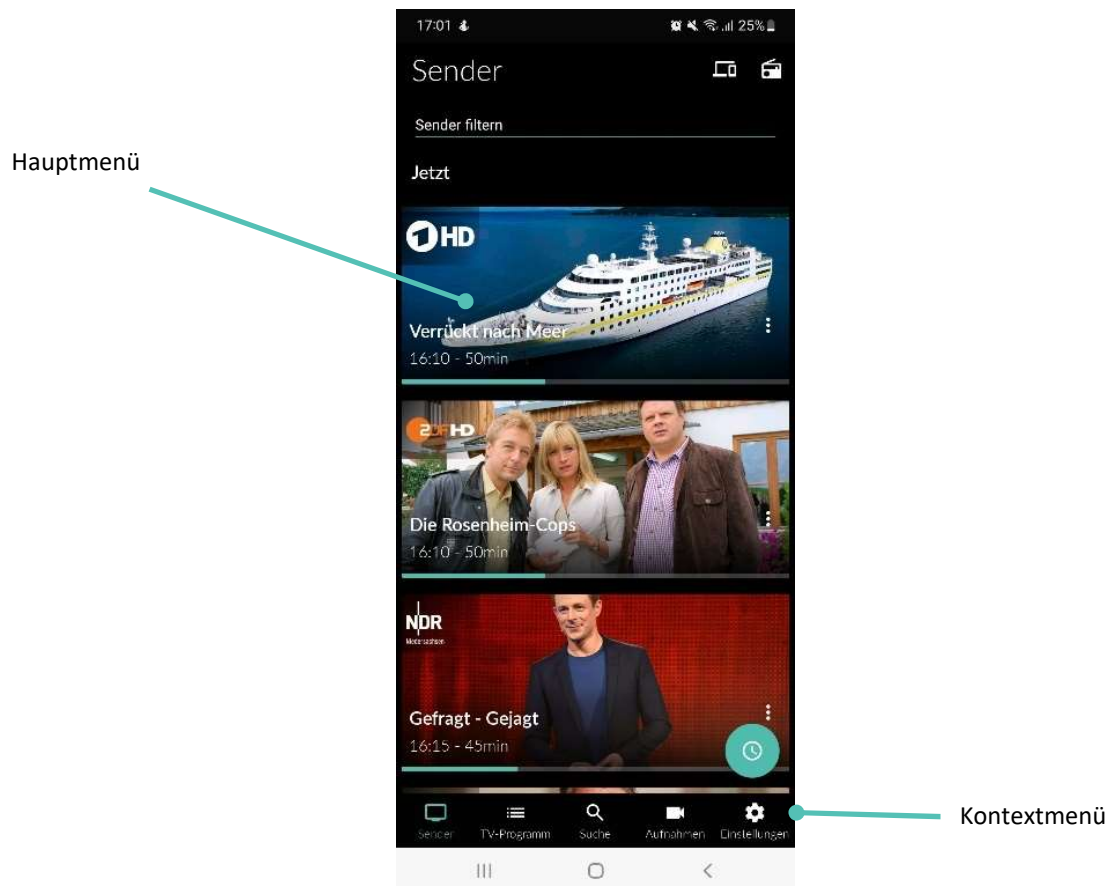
17:01

25%

Sender

Sender filtern

Jetzt

Hauptmenü

1HD

Verrückt nach Meer

16:10 - 50min

ZDF HD

Die Rosenheim-Cops

16:10 - 50min

NDR

Niedersachsen

Gefragt - Gejagt

16:15 - 45min

Sender TV-Programm Suche Aufnahmen Einstellungen

Kontextmenü